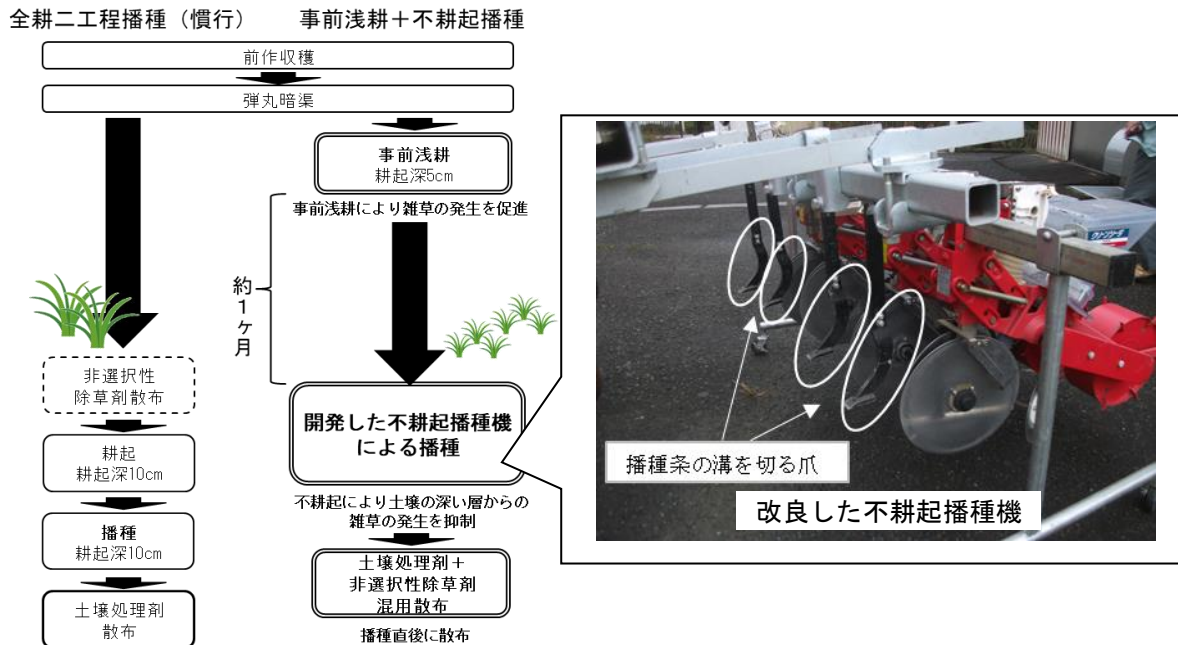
全耕二工程播種（慣行）　事前浅耕＋不耕起播種

前作収穫

弾丸暗渠

事前浅耕
耕起深5cm

事前浅耕により雑草の発生を促進

約1ヶ月

非選択性
除草剤散布

開発した不耕起播種機による播種

耕起
耕起深10cm

不耕起により土壌の深い層からの雑草の発生を抑制

播種
耕起深10cm

土壌処理剤＋
非選択性除草剤
混用散布

土壌処理剤
散布

播種直後に散布

播種条の溝を切る爪

改良した不耕起播種機